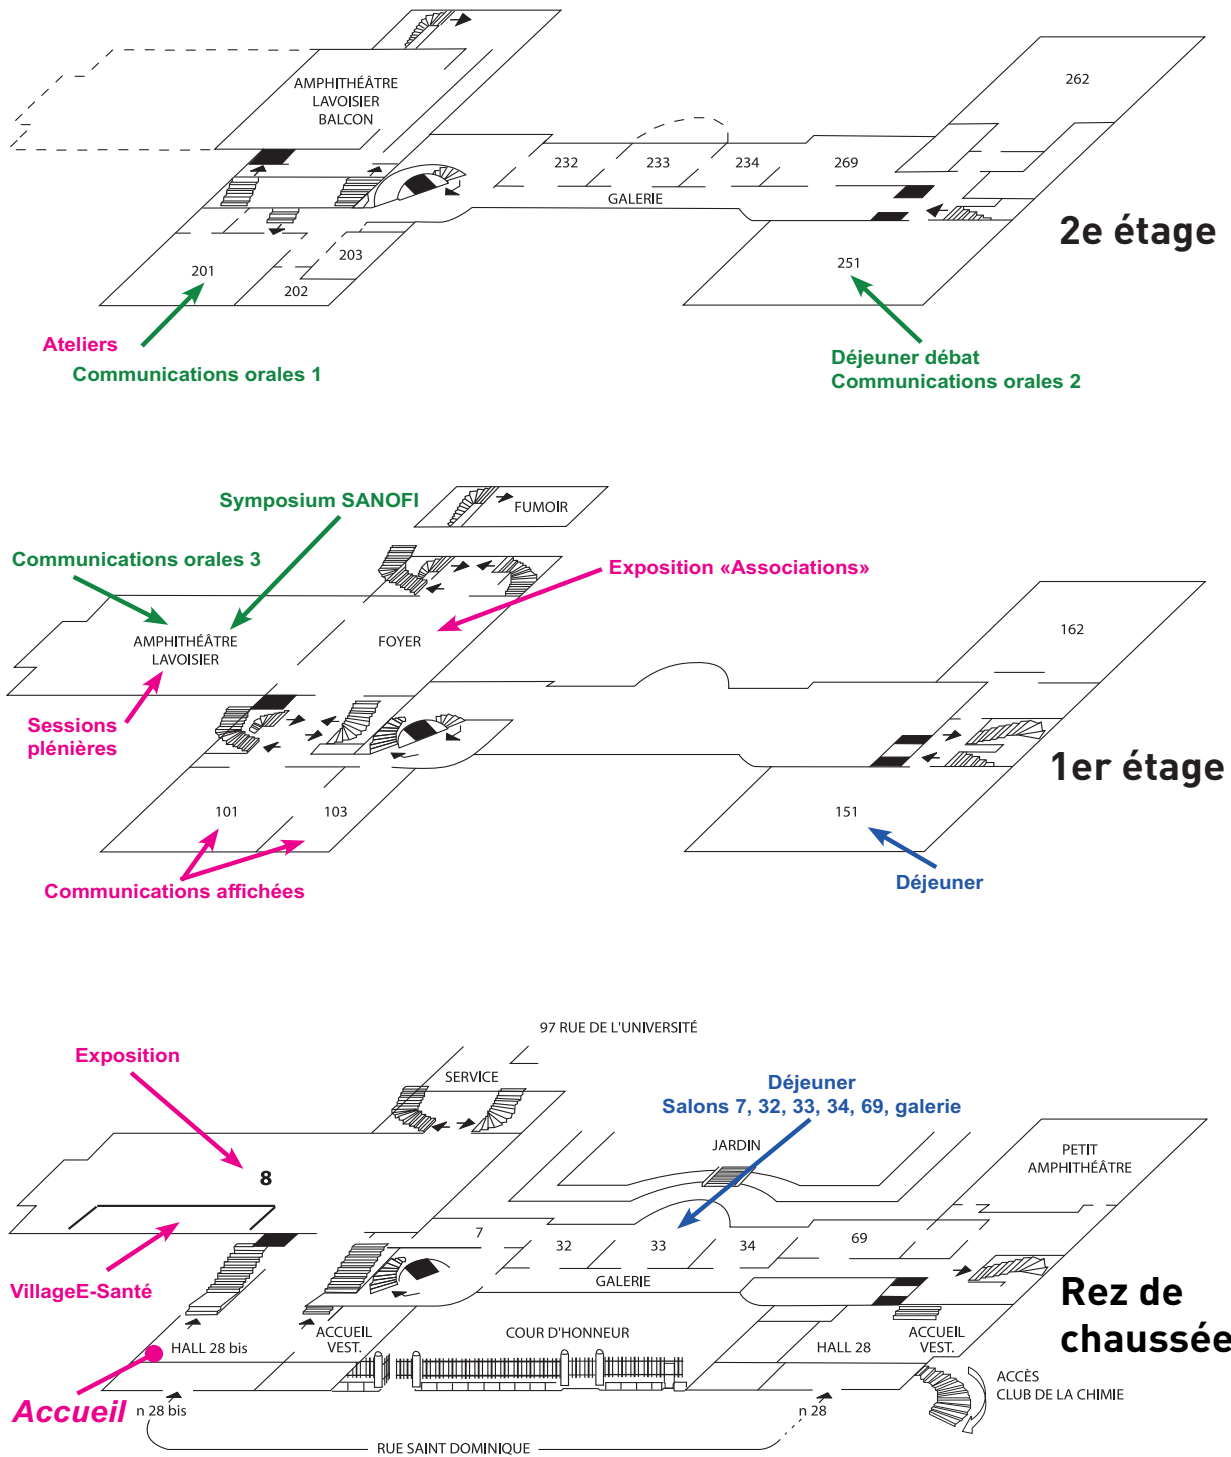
AMPHITHÉÂTRE LAVOISIER BALCON

232 233 234 269

262

GALERIE

203

201

202

251

2e étage

Ateliers
Communications orales 1

Déjeuner débat
Communications orales 2

Symposium SANOFI

FUMOIR

Communications orales 3

Exposition «Associations»

AMPHITHÉÂTRE LAVOISIER

FOYER

162

Sessions plénières

1er étage

101 103

151

Communications affichées

Déjeuner

97 RUE DE L'UNIVERSITÉ

Exposition

SERVICE

Déjeuner
Salons 7, 32, 33, 34, 69, galerie

JARDIN

PETIT AMPHITHÉÂTRE

8

7

32 33 34 69

GALERIE

VillageE-Santé

Rez de chaussée

HALL 28 bis

ACCUEIL VEST.

COUR D'HONNEUR

HALL 28

ACCUEIL VEST.

ACCÈS CLUB DE LA CHIMIE

Accueil

n 28 bis

n 28

RUE SAINT DOMINIQUE